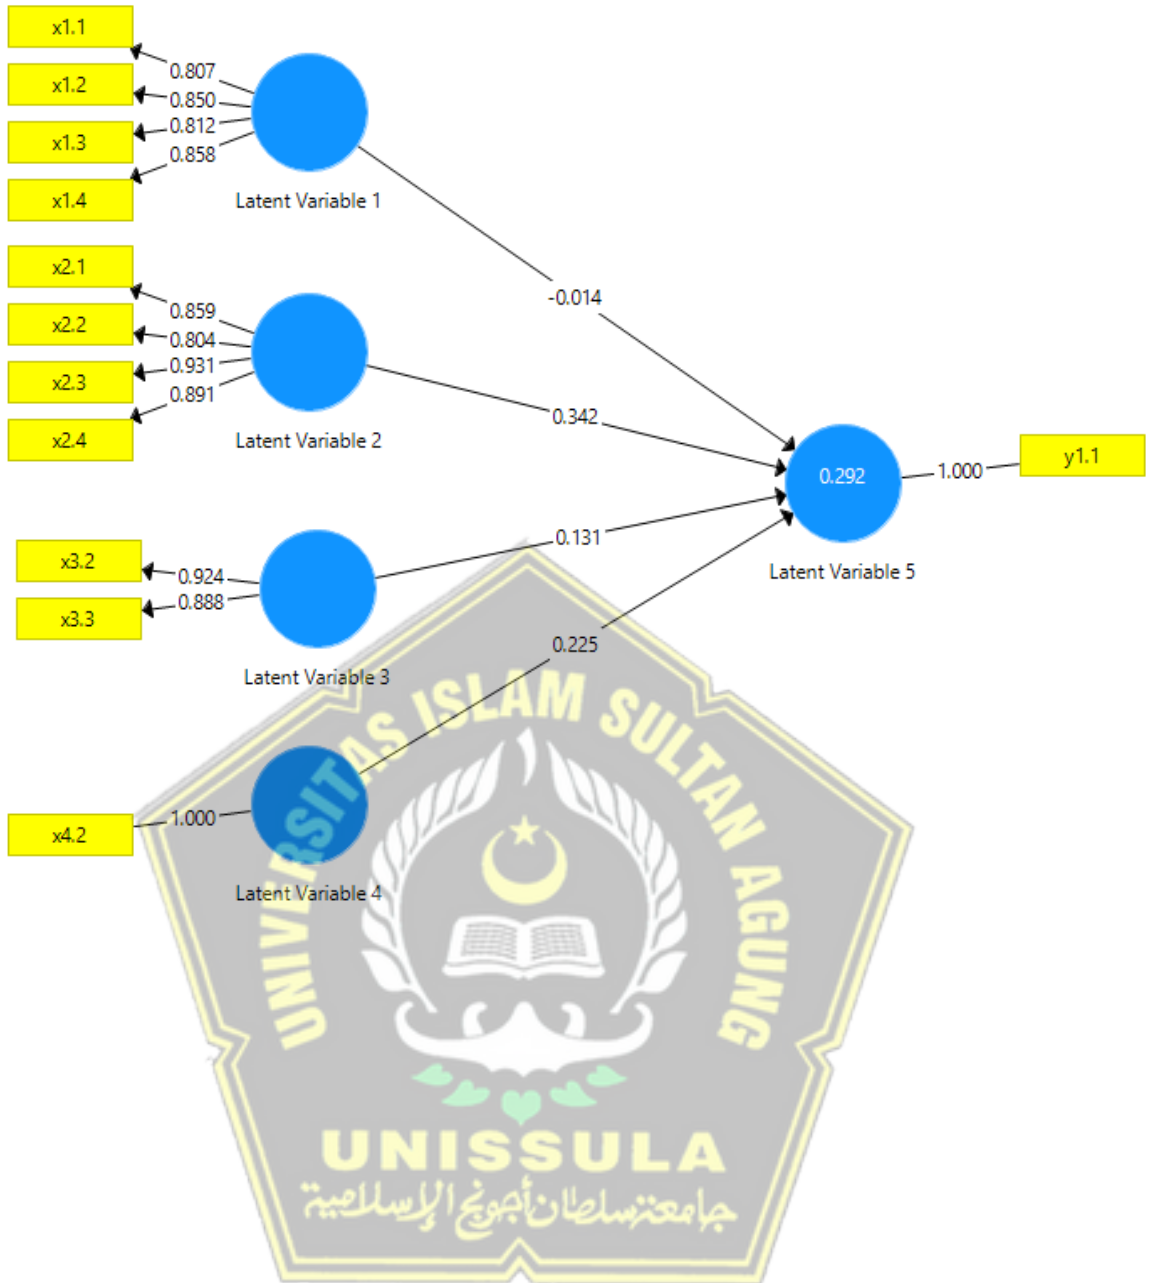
x1.1
x1.2
x1.3
x1.4
0.807
0.850
0.812
0.858
Latent Variable 1

x2.1
x2.2
x2.3
x2.4
0.859
0.804
0.931
0.891
Latent Variable 2

-0.014
0.342
0.131
0.225

0.292
1.000
y1.1
Latent Variable 5

x3.2
x3.3
0.924
0.888
Latent Variable 3

x4.2
1.000
Latent Variable 4

UNIVERSITAS ISLAM SULTAN AGUNG
UNISSULA
جامعة سلطان أجونج الإسلامية